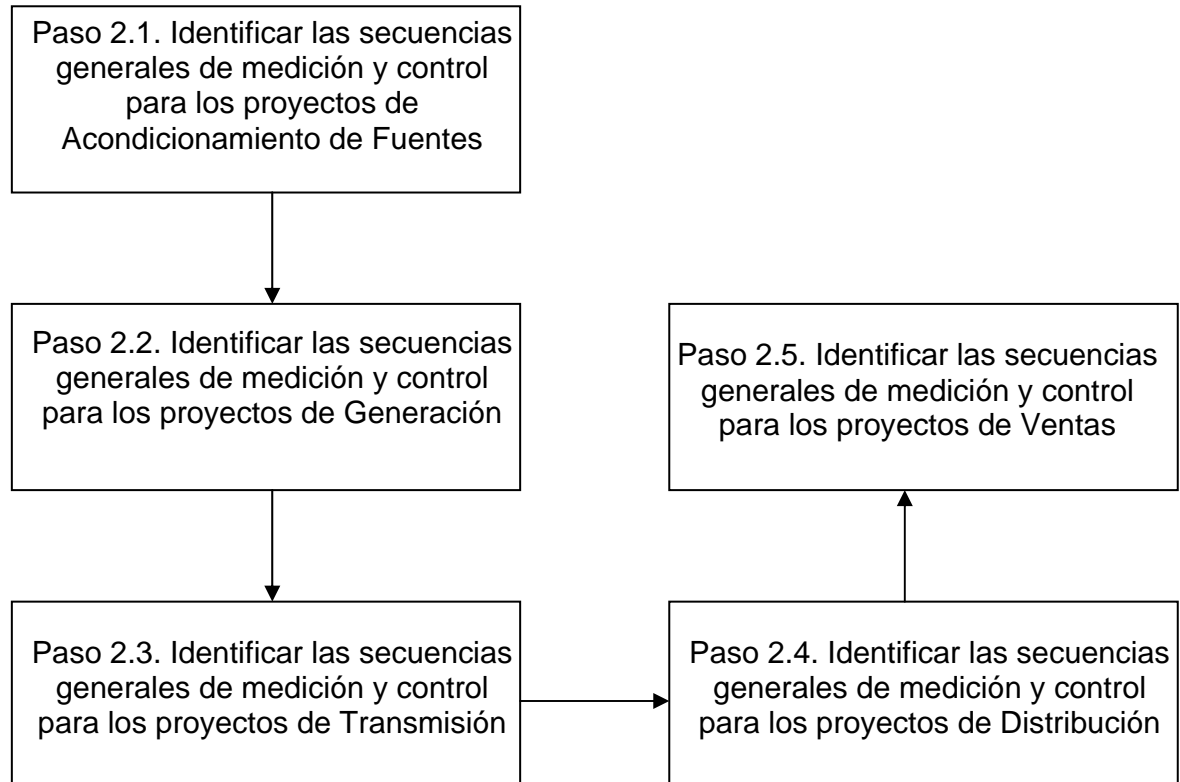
Paso 2.1. Identificar las secuencias generales de medición y control para los proyectos de Acondicionamiento de Fuentes

Paso 2.2. Identificar las secuencias generales de medición y control para los proyectos de Generación

Paso 2.3. Identificar las secuencias generales de medición y control para los proyectos de Transmisión

Paso 2.4. Identificar las secuencias generales de medición y control para los proyectos de Distribución

Paso 2.5. Identificar las secuencias generales de medición y control para los proyectos de Ventas